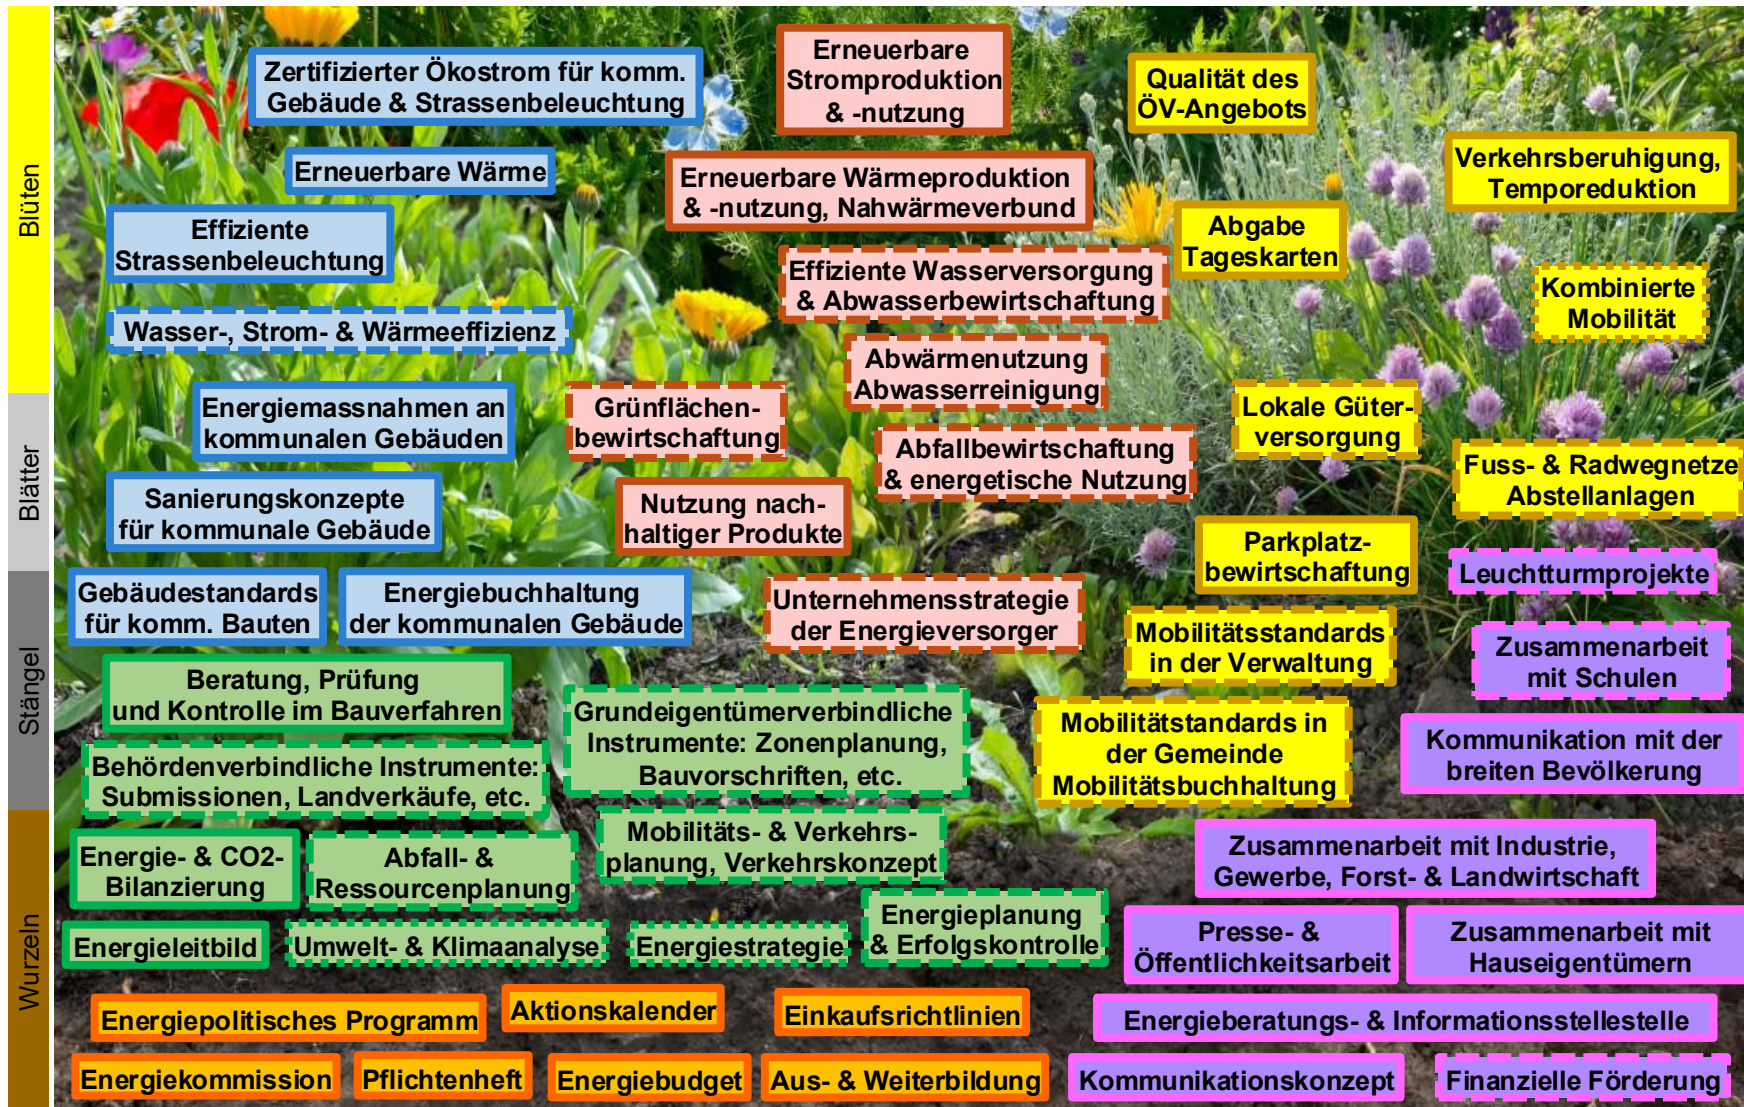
Blüten

Blätter

Stängel

Wurzeln

Zertifizierter Ökostrom für komm. Gebäude & Strassenbeleuchtung

Erneuerbare Wärme

Effiziente Strassenbeleuchtung

Wasser-, Strom- & Wärmeeffizienz

Energiemassnahmen an kommunalen Gebäuden

Sanierungskonzepte für kommunale Gebäude

Gebäudestandards für komm. Bauten

Energiebuchhaltung der kommunalen Gebäude

Beratung, Prüfung und Kontrolle im Bauverfahren

Behördenverbindliche Instrumente: Submissionen, Landverkäufe, etc.

Energie- & CO2-Bilanzierung

Abfall- & Ressourcenplanung

Energieleitbild

Umwelt- & Klimaanalyse

Energiestrategie

Erneuerbare Stromproduktion & -nutzung

Erneuerbare Wärmeproduktion & -nutzung, Nahwärmeverbund

Effiziente Wasserversorgung & Abwasserbewirtschaftung

Abwärmenutzung Abwasserreinigung

Grünflächenbewirtschaftung

Abfallbewirtschaftung & energetische Nutzung

Nutzung nachhaltiger Produkte

Unternehmensstrategie der Energieversorger

Grundeigentümerverbindliche Instrumente: Zonenplanung, Bauvorschriften, etc.

Mobilitäts- & Verkehrsplanung, Verkehrskonzept

Energieplanung & Erfolgskontrolle

Qualität des ÖV-Angebots

Abgabe Tageskarten

Verkehrsberuhigung, Temporeduktion

Kombinierte Mobilität

Lokale Güterversorgung

Fuss- & Radwegnetze Abstellanlagen

Parkplatzbewirtschaftung

Leuchtturmprojekte

Mobilitätsstandards in der Verwaltung

Zusammenarbeit mit Schulen

Mobilitätstandards in der Gemeinde Mobilitätsbuchhaltung

Kommunikation mit der breiten Bevölkerung

Zusammenarbeit mit Industrie, Gewerbe, Forst- & Landwirtschaft

Presse- & Öffentlichkeitsarbeit

Zusammenarbeit mit Hauseigentümern

Energiepolitisches Programm

Aktionskalender

Einkaufsrichtlinien

Energieberatungs- & Informationsstellestelle

Energiekommission

Pflichtenheft

Energiebudget

Aus- & Weiterbildung

Kommunikationskonzept

Finanzielle Förderung